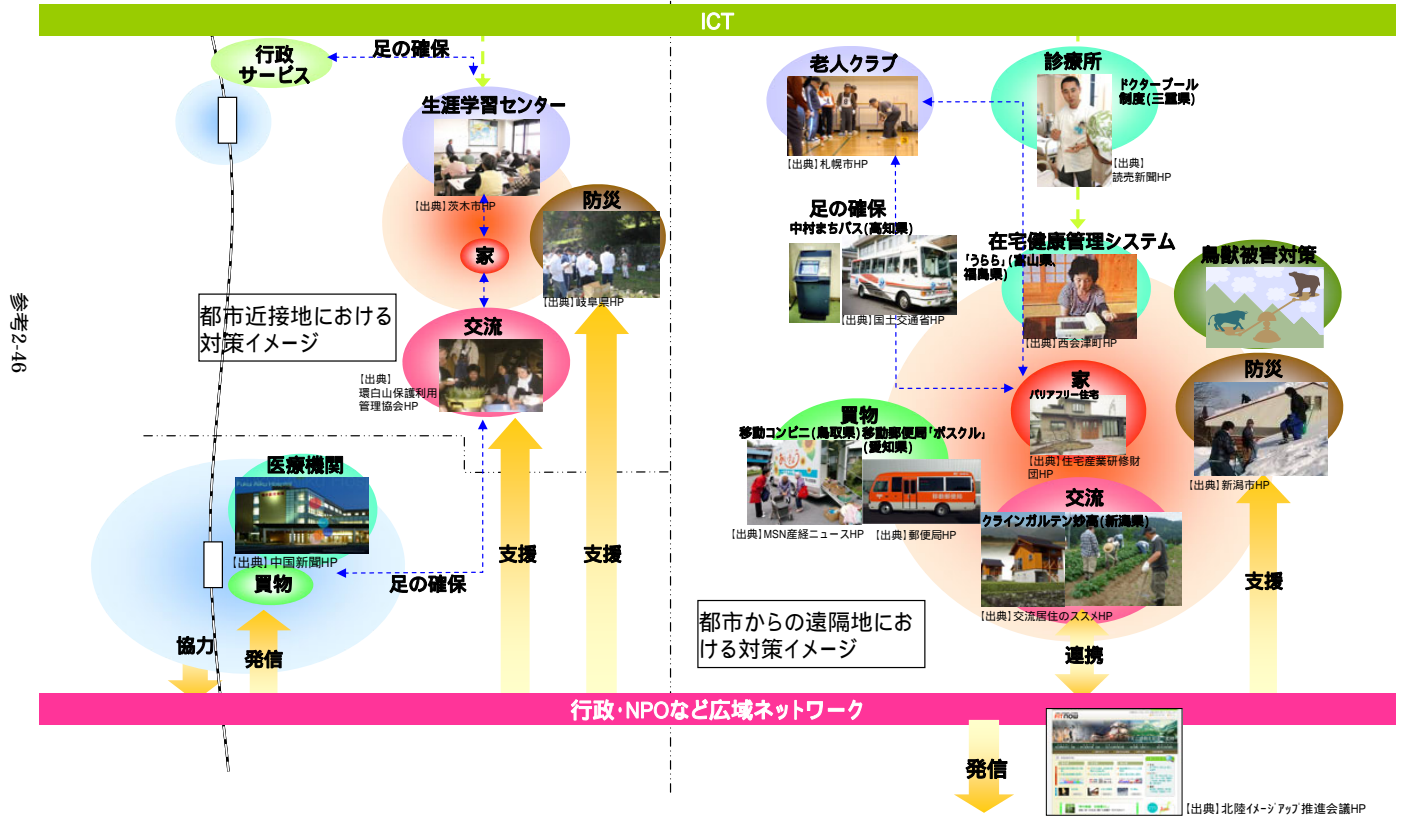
ICT

参考2-46

行政サービス

足の確保

生涯学習センター

【出典】茨木市HP

家

防災

【出典】岐阜県HP

都市近接地における対策イメージ

交流

【出典】環白山保護利用管理協会HP

医療機関

【出典】中国新聞HP

買物

足の確保

協力

発信

支援

支援

老人クラブ

【出典】札幌市HP

診療所

ドクタープール制度(三重県)

【出典】読売新聞HP

足の確保

中村まちバス(高知県)

【出典】国土交通省HP

在宅健康管理システム

「うらら」(富山県、福島県)

【出典】西会津町HP

鳥獣被害対策

家

バリアフリー住宅

【出典】住宅産業研修財団HP

防災

【出典】新潟市HP

買物

移動コンビニ(鳥取県) 移動郵便局「ポスクル」(愛知県)

【出典】MSN産経ニュースHP

【出典】郵便局HP

交流

クラインガルテン妙高(新潟県)

【出典】交流居住のススメHP

支援

都市からの遠隔地における対策イメージ

連携

行政・NPOなど広域ネットワーク

発信

【出典】北陸ｲﾒｰｼﾞｱｯﾌﾟ推進会議HP